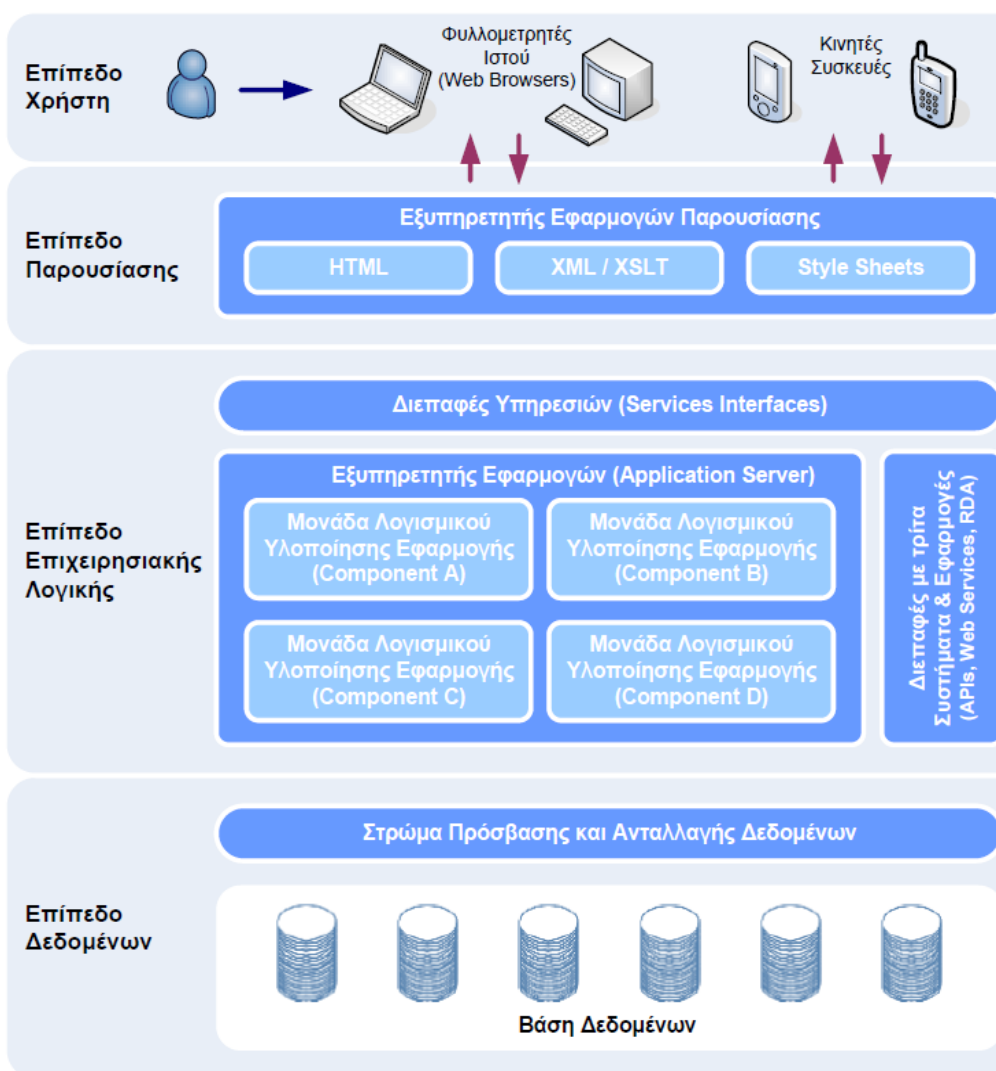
Επίπεδο Χρήστη

Φυλλομετρητές Ιστού (Web Browsers)

Κινητές Συσκευές

Επίπεδο Παρουσίασης

Εξυπηρετητής Εφαρμογών Παρουσίασης

HTML

XML / XSLT

Style Sheets

Επίπεδο Επιχειρησιακής Λογικής

Διεπαφές Υπηρεσιών (Services Interfaces)

Εξυπηρετητής Εφαρμογών (Application Server)

Μονάδα Λογισμικού Υλοποίησης Εφαρμογής (Component A)

Μονάδα Λογισμικού Υλοποίησης Εφαρμογής (Component B)

Μονάδα Λογισμικού Υλοποίησης Εφαρμογής (Component C)

Μονάδα Λογισμικού Υλοποίησης Εφαρμογής (Component D)

Διεπαφές με τρίτα Συστήματα & Εφαρμογές (APIs, Web Services, RDA)

Επίπεδο Δεδομένων

Στρώμα Πρόσβασης και Ανταλλαγής Δεδομένων

Βάση Δεδομένων